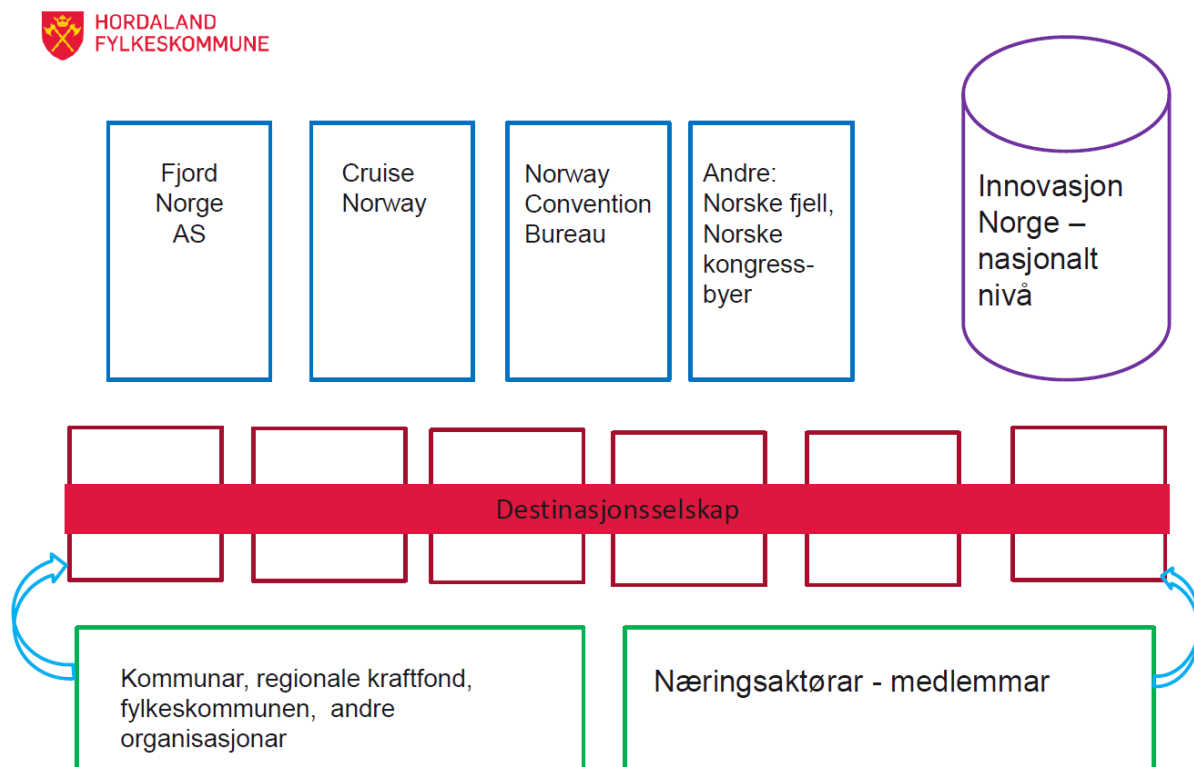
HORDALAND
FYLKESKOMMUNE

Fjord Norge AS

Cruise Norway

Norway Convention Bureau

Andre: Norske fjell, Norske kongress-byer

Innovasjon Norge – nasjonalt nivå

Destinasjonsselskap

Kommunar, regionale kraftfond, fylkeskommunen, andre organisasjonar

Næringsaktørar - medlemmar